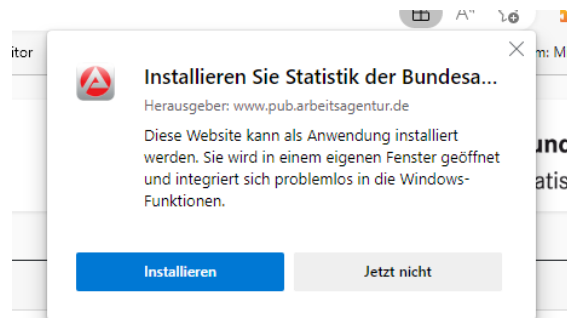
itor

A^

m: M

Installieren Sie Statistik der Bundesa...

Herausgeber: www.pub.arbeitsagentur.de

Diese Website kann als Anwendung installiert werden. Sie wird in einem eigenen Fenster geöffnet und integriert sich problemlos in die Windows-Funktionen.

und

tatis

Installieren

Jetzt nicht